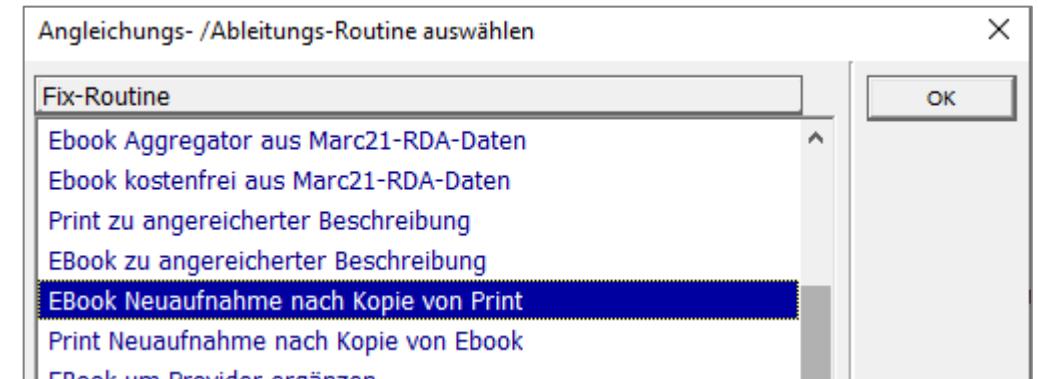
Angleichungs- /Ableitungs-Routine auswählen

×

Fix-Routine

OK

Ebook Aggregator aus Marc21-RDA-Daten
Ebook kostenfrei aus Marc21-RDA-Daten
Print zu angereicherter Beschreibung
EBook zu angereicherter Beschreibung
EBook Neuaufnahme nach Kopie von Print
Print Neuaufnahme nach Kopie von Ebook
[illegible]